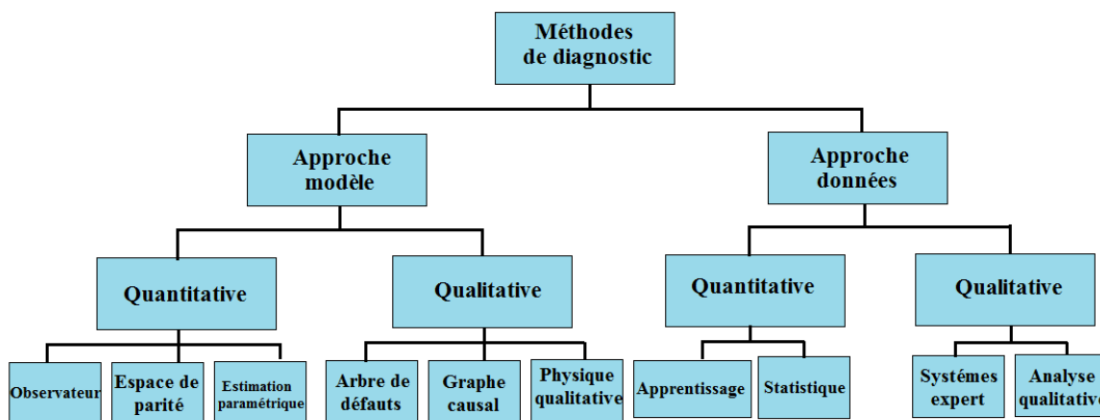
Méthodes de diagnostic

Approche modèle

Approche données

Quantitative

Qualitative

Quantitative

Qualitative

Observateur

Espace de parité

Estimation paramétrique

Arbre de défauts

Graphe causal

Physique qualitative

Apprentissage

Statistique

Systémes expert

Analyse qualitative